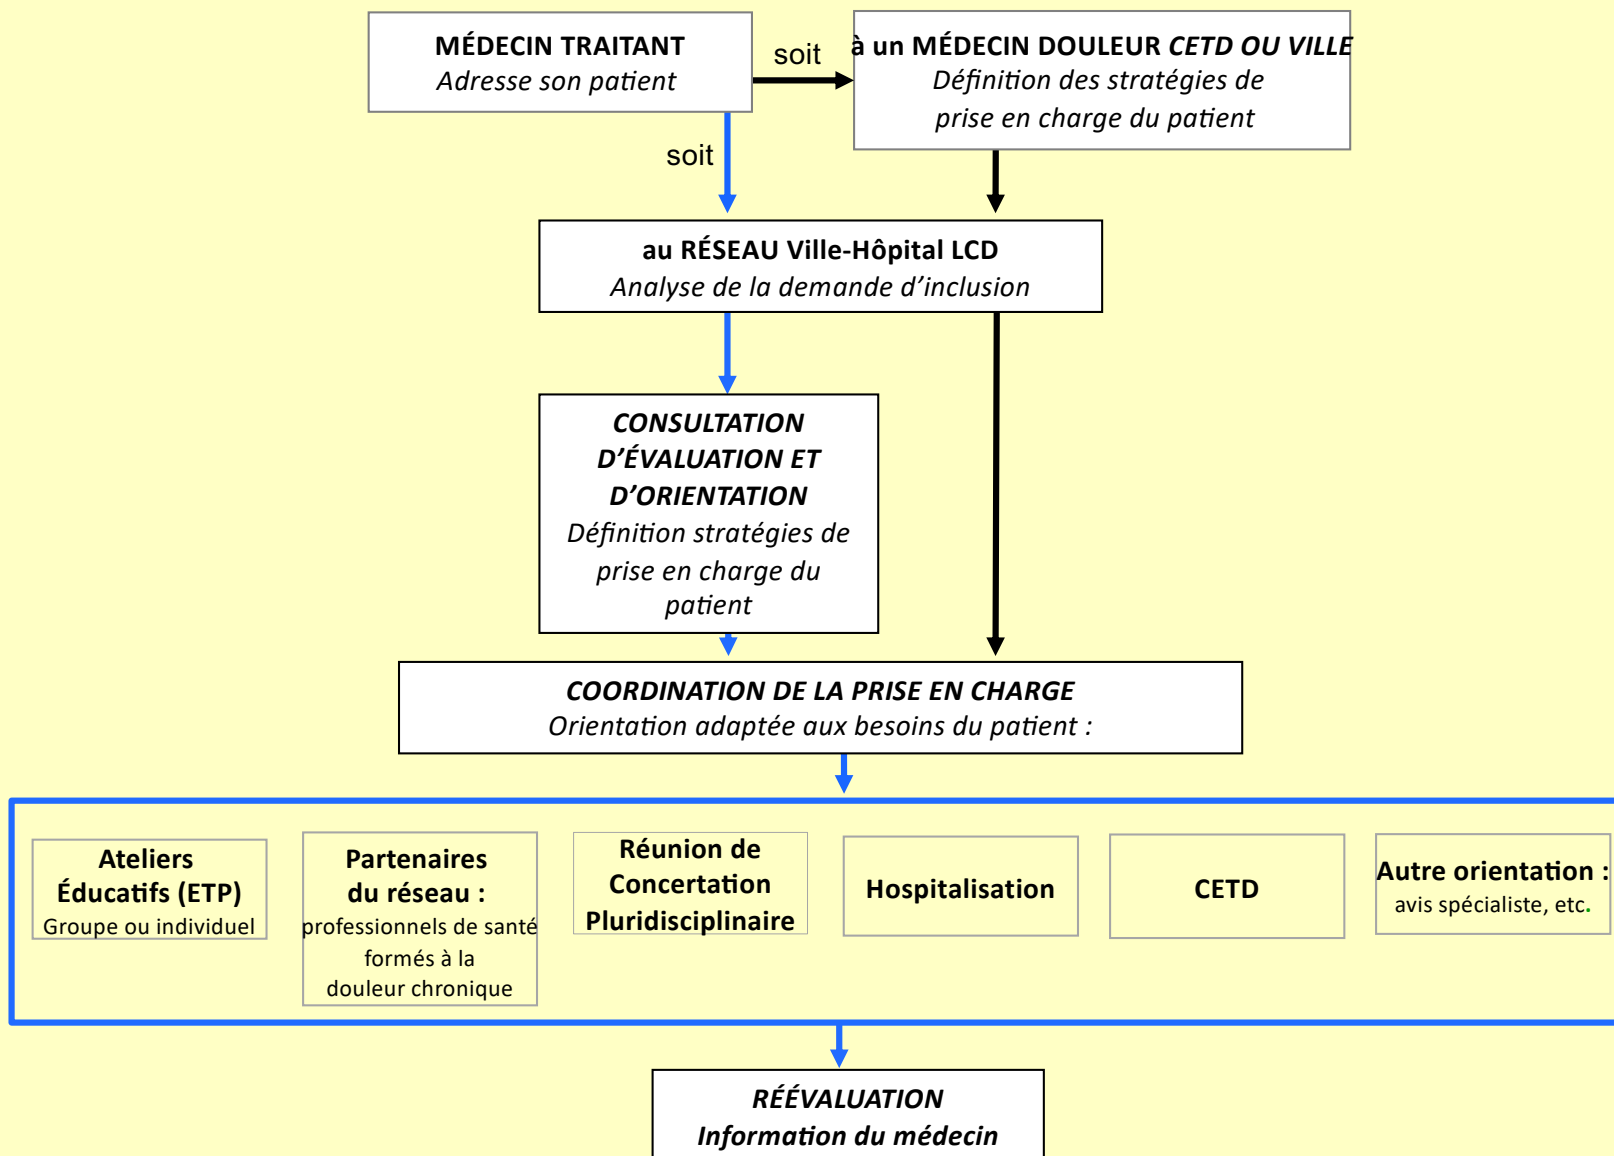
MÉDECIN TRAITANT
Adresse son patient

soit

à un MÉDECIN DOULEUR CETD OU VILLE
Définition des stratégies de prise en charge du patient

soit

au RÉSEAU Ville-Hôpital LCD
Analyse de la demande d'inclusion

CONSULTATION D'ÉVALUATION ET D'ORIENTATION
Définition stratégies de prise en charge du patient

COORDINATION DE LA PRISE EN CHARGE
Orientation adaptée aux besoins du patient :

Ateliers Éducatifs (ETP)
Groupe ou individuel

Partenaires du réseau :
professionnels de santé formés à la douleur chronique

Réunion de Concertation Pluridisciplinaire

Hospitalisation

CETD

Autre orientation :
avis spécialiste, etc.

RÉÉVALUATION
Information du médecin